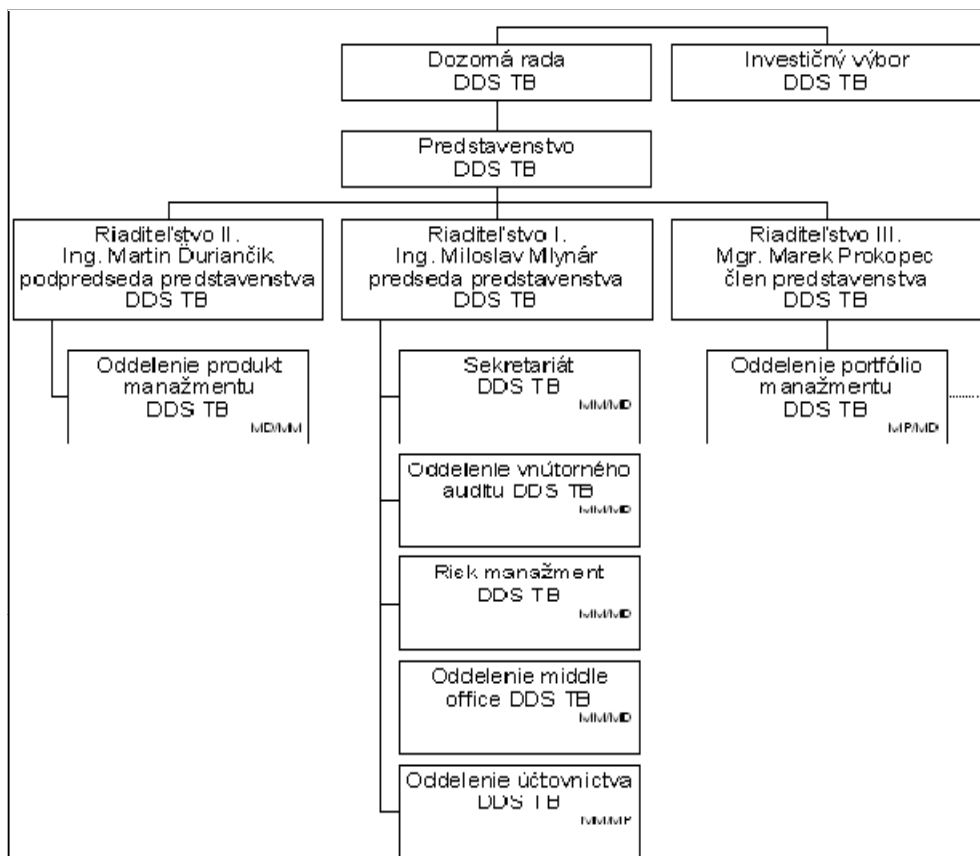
Dozorná rada
DDS TB

Investičný výbor
DDS TB

Predstavenstvo
DDS TB

Riaditeľstvo II.
Ing. Martin Ďurančík
podpredseda predstavenstva
DDS TB

Riaditeľstvo I.
Ing. Miloslav Mlynár
predseda predstavenstva
DDS TB

Riaditeľstvo III.
Mgr. Marek Prokopec
člen predstavenstva
DDS TB

Oddelenie produkt manažmentu
DDS TB
MD/MM

Sekretariát
DDS TB
MM/MD

Oddelenie portfólio manažmentu
DDS TB
MP/MD

Oddelenie vnútorného auditu DDS TB
MM/MD

Risk manažment
DDS TB
MM/MD

Oddelenie middle office DDS TB
MM/MD

Oddelenie účtovníctva
DDS TB
MM/MP